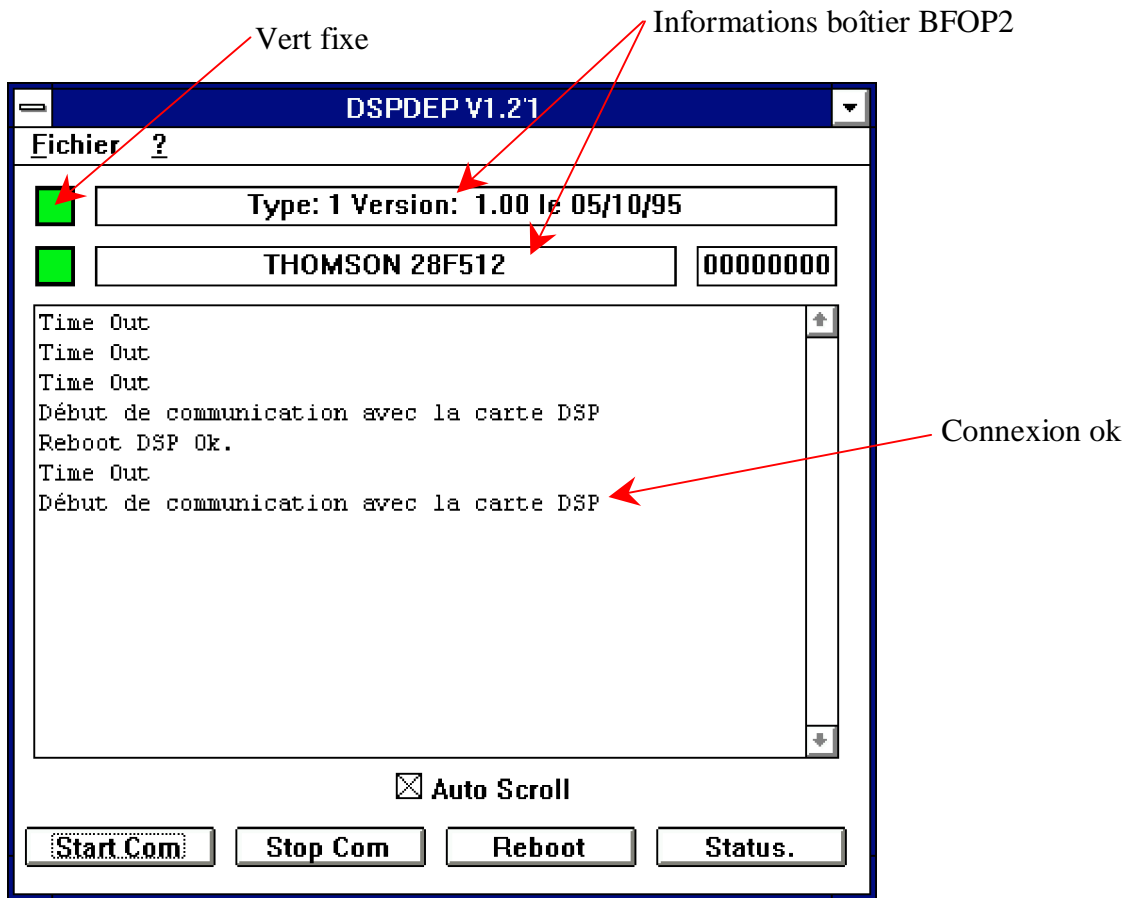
Vert fixe

Informations boîtier BFOP2

DSPDEP V1.2'1

Fichier ?

Type: 1 Version: 1.00 le 05/10/95

THOMSON 28F512

00000000

Time Out
Time Out
Time Out
Début de communication avec la carte DSP
Reboot DSP Ok.
Time Out
Début de communication avec la carte DSP

Connexion ok

☒ Auto Scroll

Start Com

Stop Com

Reboot

Status.